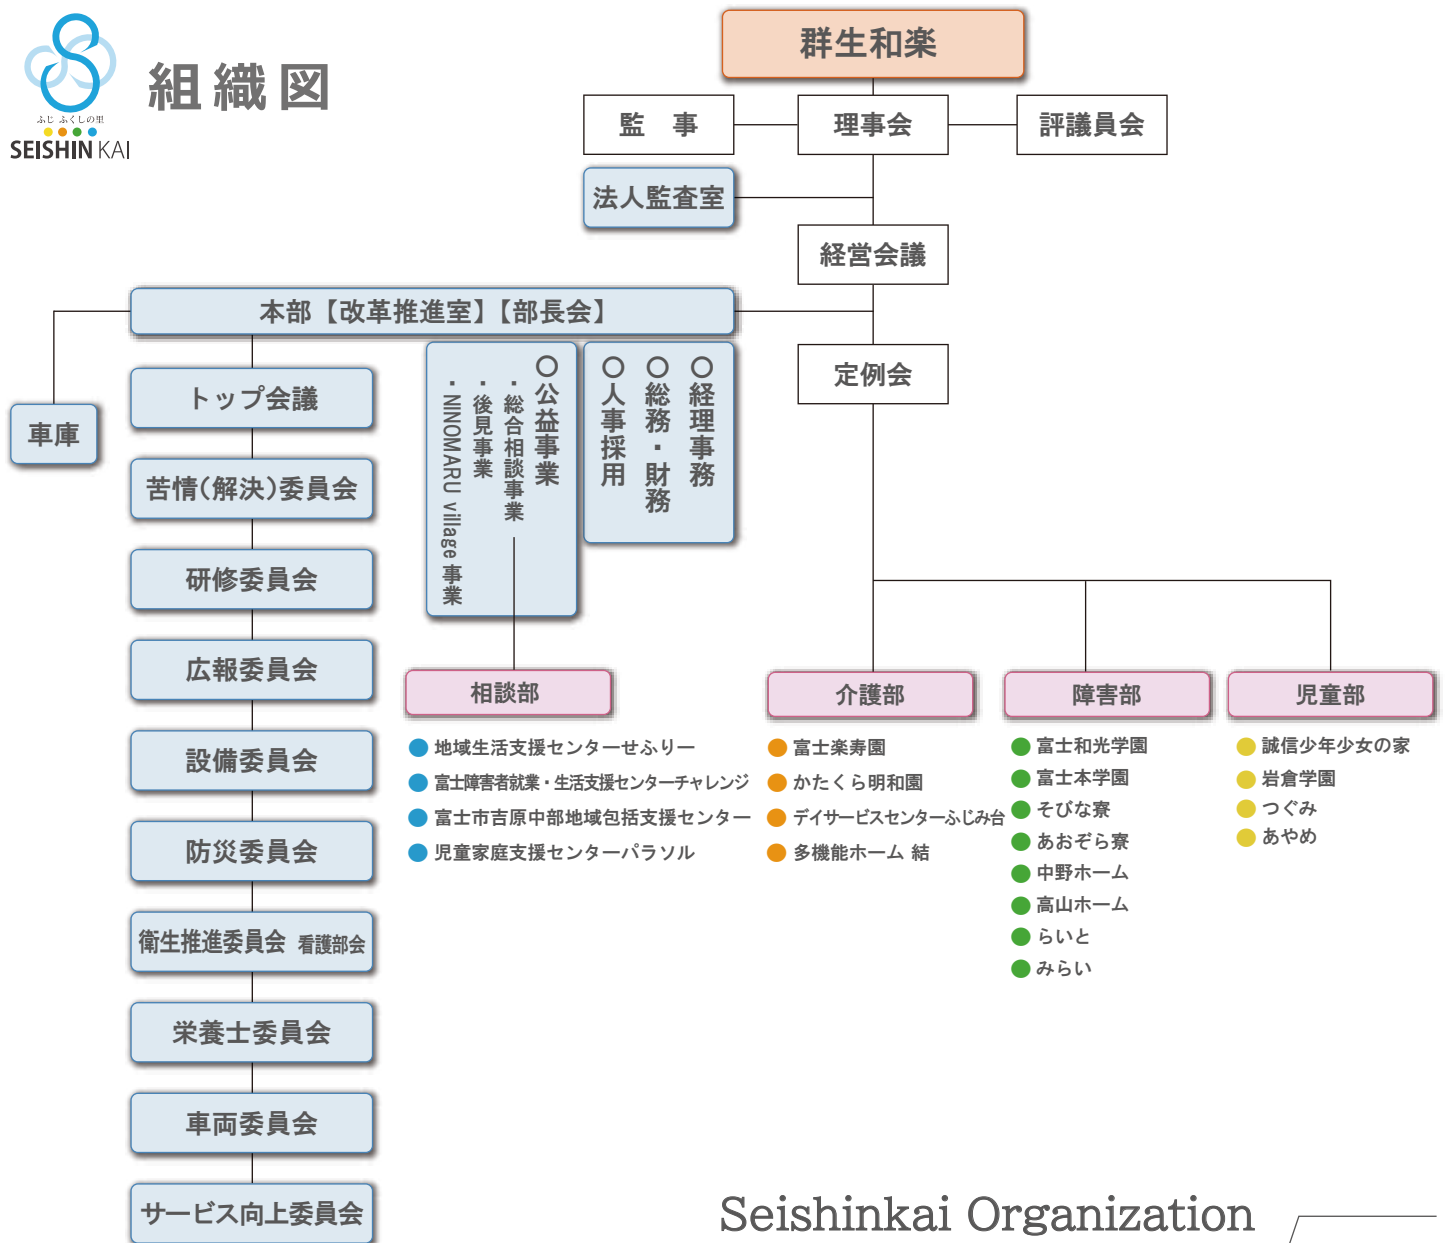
ふじ ふくしの里
SEISHIN KAI

組織図

群生和楽

監　事

理事会

評議員会

法人監査室

経営会議

本部【改革推進室】【部長会】

定例会

車庫

トップ会議

苦情(解決)委員会

研修委員会

広報委員会

設備委員会

防災委員会

衛生推進委員会 看護部会

栄養士委員会

車両委員会

サービス向上委員会

○公益事業
・総合相談事業
・後見事業
・NINOMARU village 事業

○経理事務
○総務・財務
○人事採用

相談部
地域生活支援センターせふりー
富士障害者就業・生活支援センターチャレンジ
富士市吉原中部地域包括支援センター
児童家庭支援センターパラソル

介護部
富士楽寿園
かたくら明和園
デイサービスセンターふじみ台
多機能ホーム 結

障害部
富士和光学園
富士本学園
そびな寮
あおぞら寮
中野ホーム
高山ホーム
らいと
みらい

児童部
誠信少年少女の家
岩倉学園
つぐみ
あやめ

Seishinkai Organization